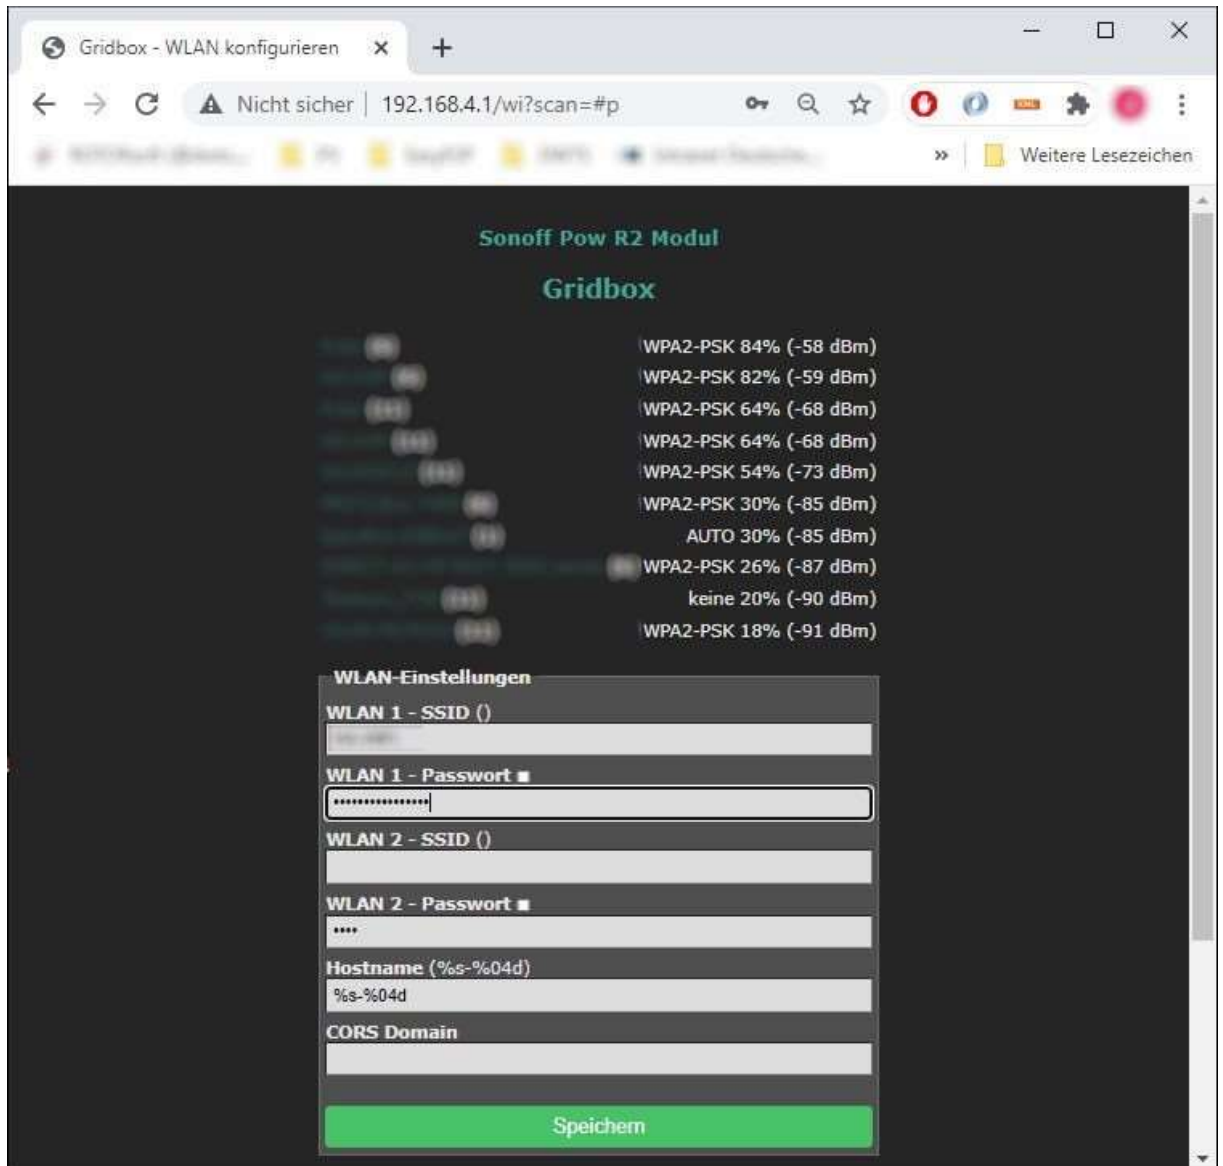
Gridbox - WLAN konfigurieren ×

Nicht sicher | 192.168.4.1/wi?scan=#p

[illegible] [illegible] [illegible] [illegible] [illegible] » Weitere Lesezeichen

Sonoff Pow R2 Modul

Gridbox

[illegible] WPA2-PSK 84% (-58 dBm)
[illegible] WPA2-PSK 82% (-59 dBm)
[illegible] WPA2-PSK 64% (-68 dBm)
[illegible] WPA2-PSK 64% (-68 dBm)
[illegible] WPA2-PSK 54% (-73 dBm)
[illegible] WPA2-PSK 30% (-85 dBm)
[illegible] AUTO 30% (-85 dBm)
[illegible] WPA2-PSK 26% (-87 dBm)
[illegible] keine 20% (-90 dBm)
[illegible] WPA2-PSK 18% (-91 dBm)

WLAN-Einstellungen

WLAN 1 - SSID ()
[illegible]

WLAN 1 - Passwort ■
••••••••••••••••

WLAN 2 - SSID ()

WLAN 2 - Passwort ■
••••

Hostname (%s-%04d)
%s-%04d

CORS Domain

Speichern